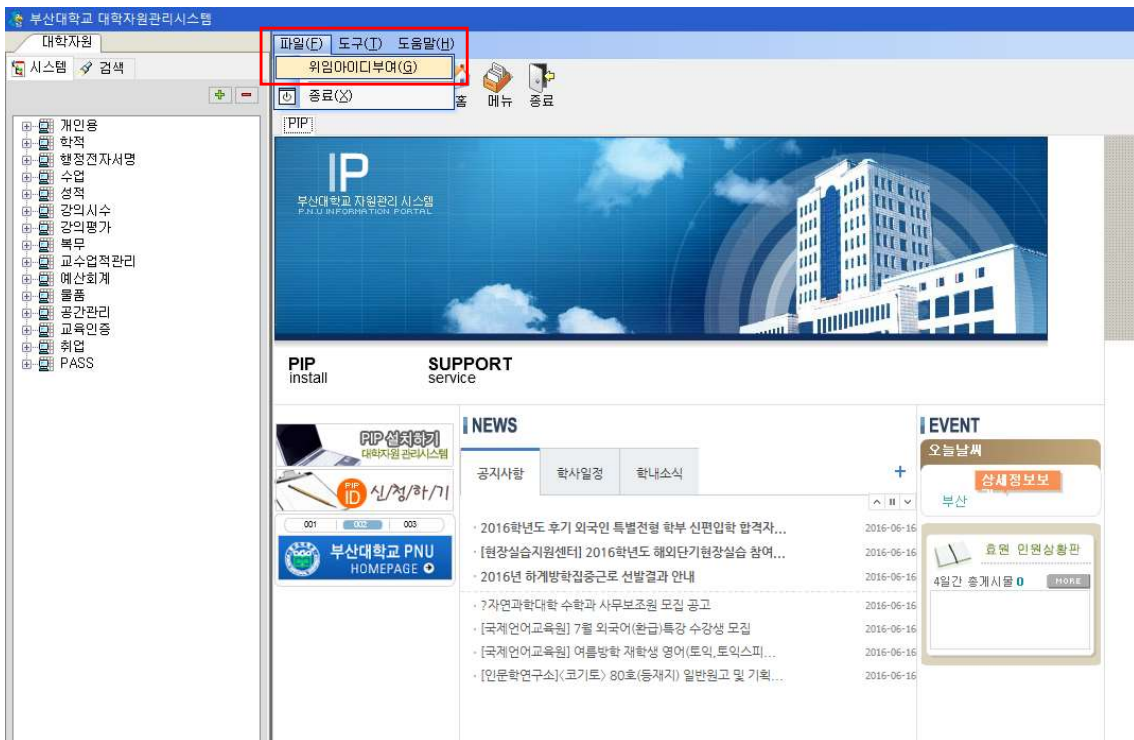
부산대학교 대학자원관리시스템

대학자원

시스템 검색

개인용
학적
행정전자서명
수업
성적
강의시수
강의평가
복무
교수업적관리
예산회계
물품
공간관리
교육인증
취업
PASS

파일(F) 도구(T) 도움말(H)

위임아이디부여(G)

종료(X)

홈 메뉴 종료

PIP

IP
부산대학교 자원관리 시스템
P.N.U INFORMATION PORTAL

PIP
install

SUPPORT
service

PIP 설치하기
대학자원 관리시스템

PIP ID 신/청/하/기

001 002 003

부산대학교 PNU
HOMEPAGE

NEWS

공지사항 학사일정 학내소식 +

· 2016학년도 후기 외국인 특별전형 학부 신편입학 합격자... 2016-06-16
· [현장실습지원센터] 2016학년도 해외단기현장실습 참여... 2016-06-16
· 2016년 하계방학집중근로 선발결과 안내 2016-06-16
· ?자연과학대학 수학과 사무보조원 모집 공고 2016-06-16
· [국제언어교육원] 7월 외국어(환급)특강 수강생 모집 2016-06-16
· [국제언어교육원] 여름방학 재학생 영어(토익,토익스피... 2016-06-16
· [인문학연구소]〈코기토〉 80호(등재지) 일반원고 및 기획... 2016-06-16

EVENT

오늘날씨

상세정보보

부산

효원 인원상황판

4일간 총게시물 0 MORE